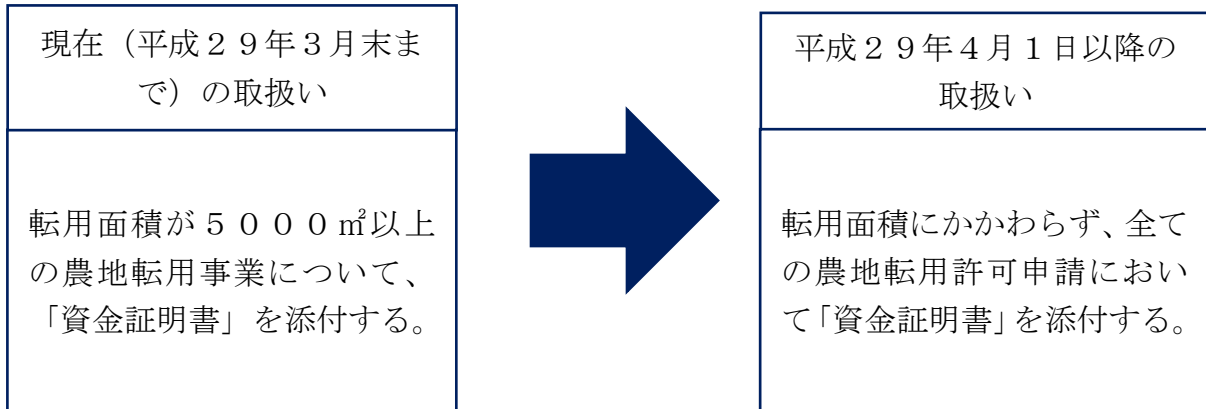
現在（平成２９年３月末まで）の取扱い

転用面積が５０００㎡以上の農地転用事業について、「資金証明書」を添付する。

平成２９年４月１日以降の取扱い

転用面積にかかわらず、全ての農地転用許可申請において「資金証明書」を添付する。